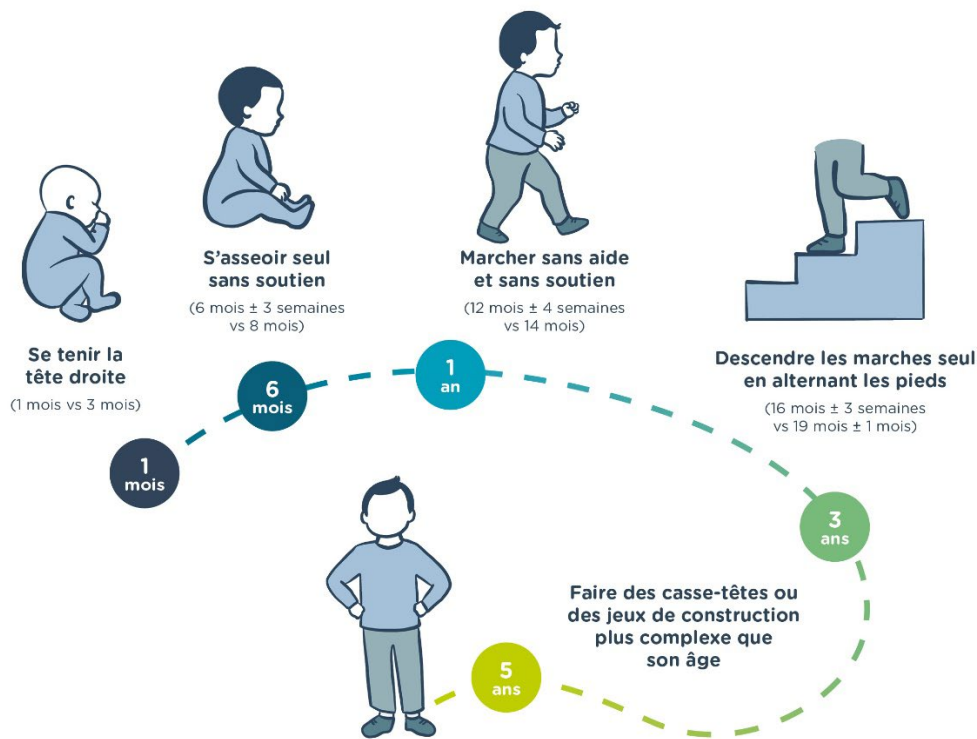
S'asseoir seul sans soutien

(6 mois ± 3 semaines vs 8 mois)

Marcher sans aide et sans soutien

(12 mois ± 4 semaines vs 14 mois)

Se tenir la tête droite

(1 mois vs 3 mois)

1 mois

6 mois

1 an

Descendre les marches seul en alternant les pieds

(16 mois ± 3 semaines vs 19 mois ± 1 mois)

3 ans

Faire des casse-têtes ou des jeux de construction plus complexe que son âge

5 ans